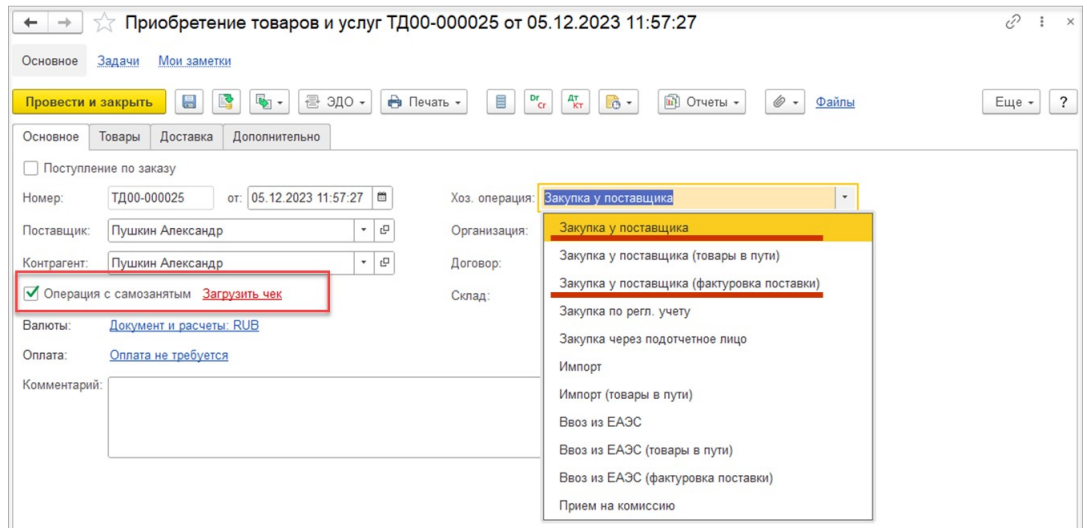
Приобретение товаров и услуг ТД00-000025 от 05.12.2023 11:57:27

Основное Задачи Мои заметки

Провести и закрыть ЭДО Печать Отчеты Файлы Еще ?

Основное Товары Доставка Дополнительно

Поступление по заказу

Номер: ТД00-000025 от: 05.12.2023 11:57:27

Хоз. операция: Закупка у поставщика

Поставщик: Пушкин Александр

Организация:

Контрагент: Пушкин Александр

Договор:

Операция с самозанятым Загрузить чек

Склад:

Валюты: Документ и расчеты: RUB

Оплата: Оплата не требуется

Комментарий:

Закупка у поставщика
Закупка у поставщика (товары в пути)
Закупка у поставщика (фактуровка поставки)
Закупка по регл. учету
Закупка через подотчетное лицо
Импорт
Импорт (товары в пути)
Ввоз из ЕАЭС
Ввоз из ЕАЭС (товары в пути)
Ввоз из ЕАЭС (фактуровка поставки)
Прием на комиссию